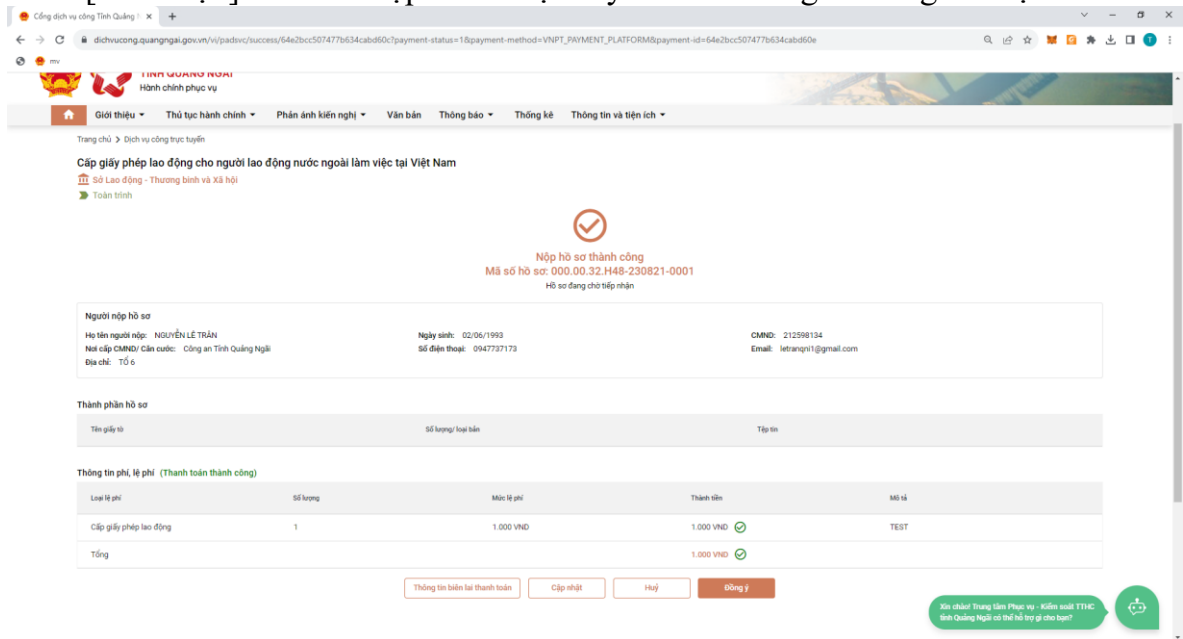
Cổng dịch vụ công Tỉnh Quảng N ×

dichvucong.quangngai.gov.vn/vi/padsvc/success/64e2bcc507477b634cabd60c?payment-status=1&payment-method=VNPT_PAYMENT_PLATFORM&payment-id=64e2bcc507477b634cabd60e

mv

TỈNH QUẢNG NGÃI
Hành chính phục vụ

Giới thiệu ▾ Thủ tục hành chính ▾ Phản ánh kiến nghị ▾ Văn bản Thông báo ▾ Thống kê Thông tin và tiện ích ▾

Trang chủ > Dịch vụ công trực tuyến

Cấp giấy phép lao động cho người lao động nước ngoài làm việc tại Việt Nam
Sở Lao động - Thương binh và Xã hội
Toàn trình

Nộp hồ sơ thành công
Mã số hồ sơ: 000.00.32.H48-230821-0001
Hồ sơ đang chờ tiếp nhận

Người nộp hồ sơ

Họ tên người nộp: NGUYỄN LÊ TRÂN
Nơi cấp CMND/ Căn cước: Công an Tỉnh Quảng Ngãi
Địa chỉ: Tổ 6
Ngày sinh: 02/06/1993
Số điện thoại: 0947737173
CMND: 212598134
Email: letranqni1@gmail.com

Thành phần hồ sơ

| Tên giấy tờ | Số lượng/ loại bản | Tệp tin |
|---|---|---|

Thông tin phí, lệ phí (Thanh toán thành công)

| Loại lệ phí | Số lượng | Mức lệ phí | Thành tiền | Mô tả |
|---|---|---|---|---|
| Cấp giấy phép lao động | 1 | 1.000 VND | 1.000 VND | TEST |
| Tổng | | | 1.000 VND | |

Thông tin biên lai thanh toán Cập nhật Huỷ Đồng ý

Xin chào! Trung tâm Phục vụ - Kiểm soát TTHC tỉnh Quảng Ngãi có thể hỗ trợ gì cho bạn?